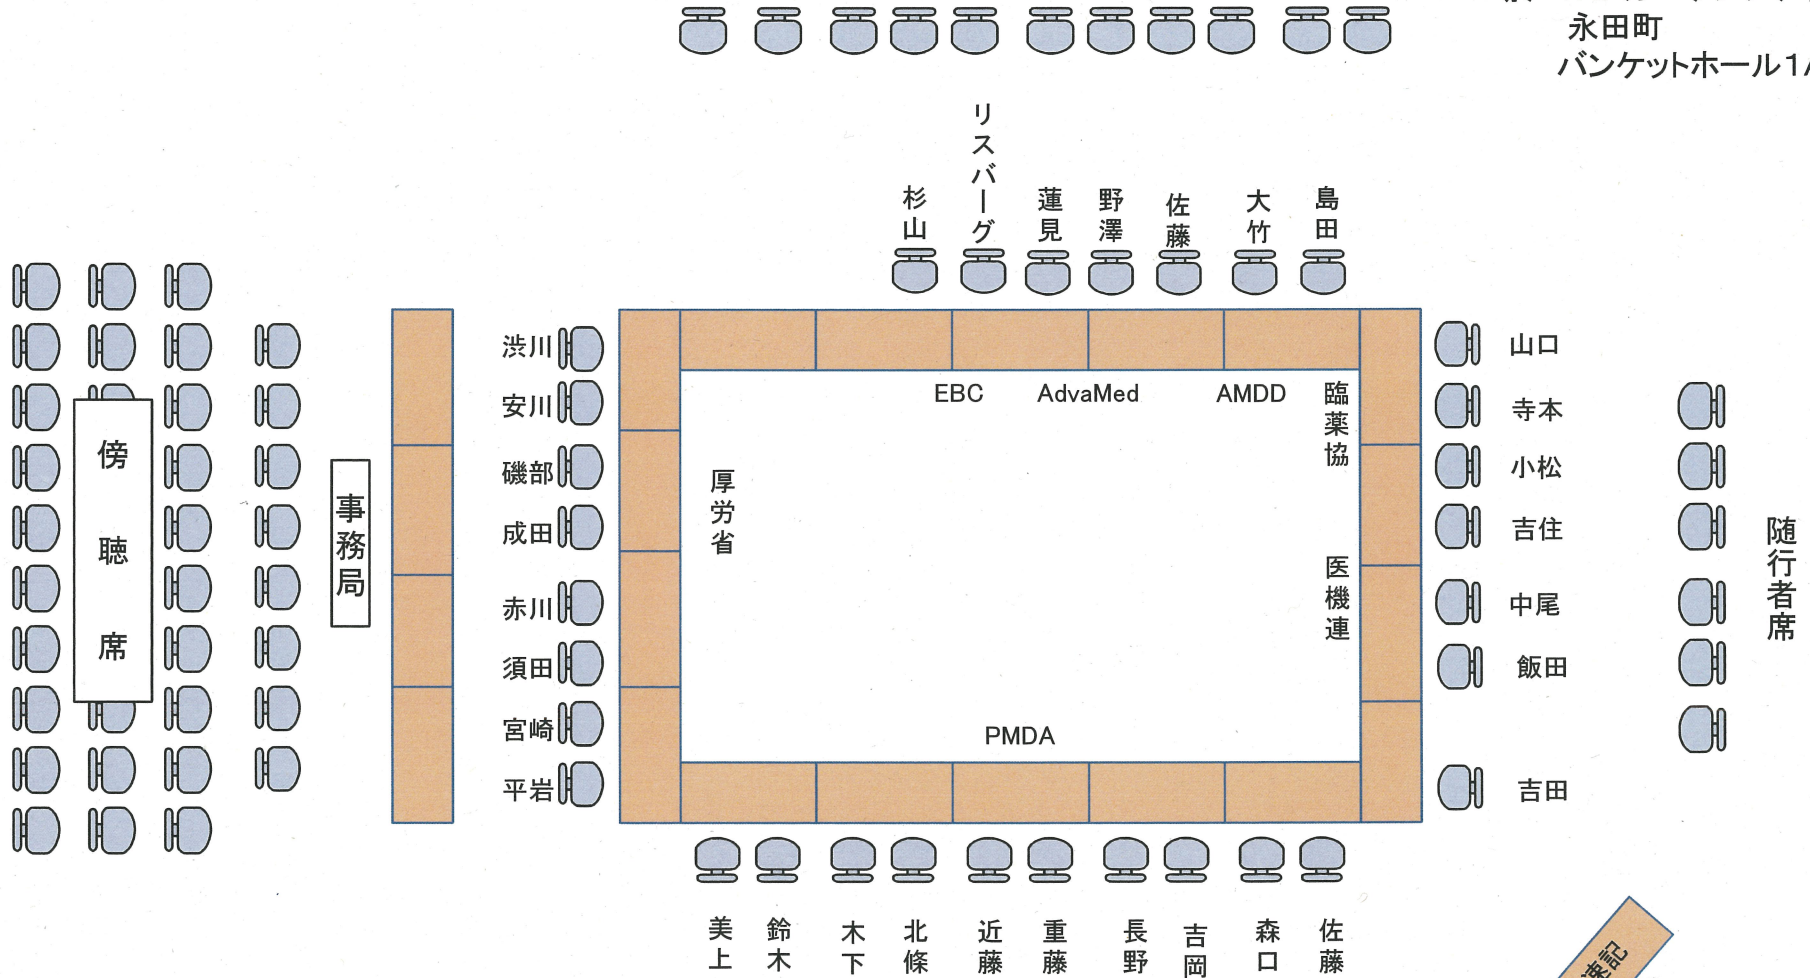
永田町
バンケットホール1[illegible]

杉山
リスバーグ
蓮見
野澤
佐藤
大竹
島田

傍聴席

事務局

渋川
安川
磯部
成田
赤川
須田
宮崎
平岩

厚労省

EBC
AdvaMed
AMDD

臨薬協

医機連

PMDA

山口
寺本
小松
吉住
中尾
飯田
吉田

随行者席

美上
鈴木
木下
北條
近藤
重藤
長野
吉岡
森口
佐藤

速記